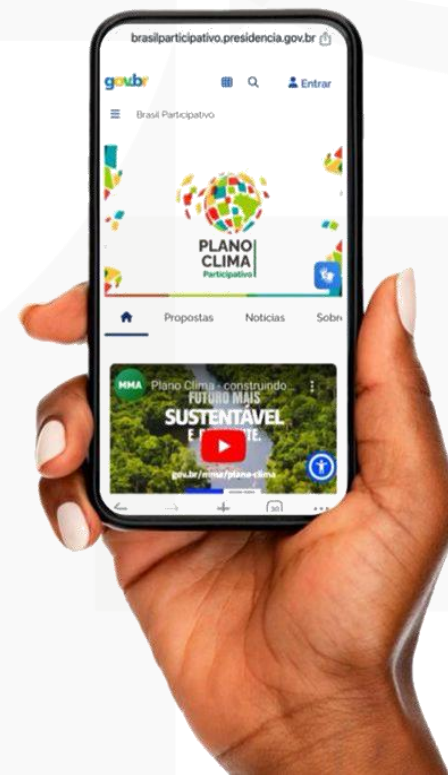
brasilparticipativo.presidencia.gov.br

gov.br

Entrar

Brasil Participativo

PLANO CLIMA Participativo

Propostas

Notícias

Sobr

MMA

Plano Clima - construindo...

FUTURO MAIS SUSTENTÁVEL E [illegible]

gov.br/mma/plano-clima

30